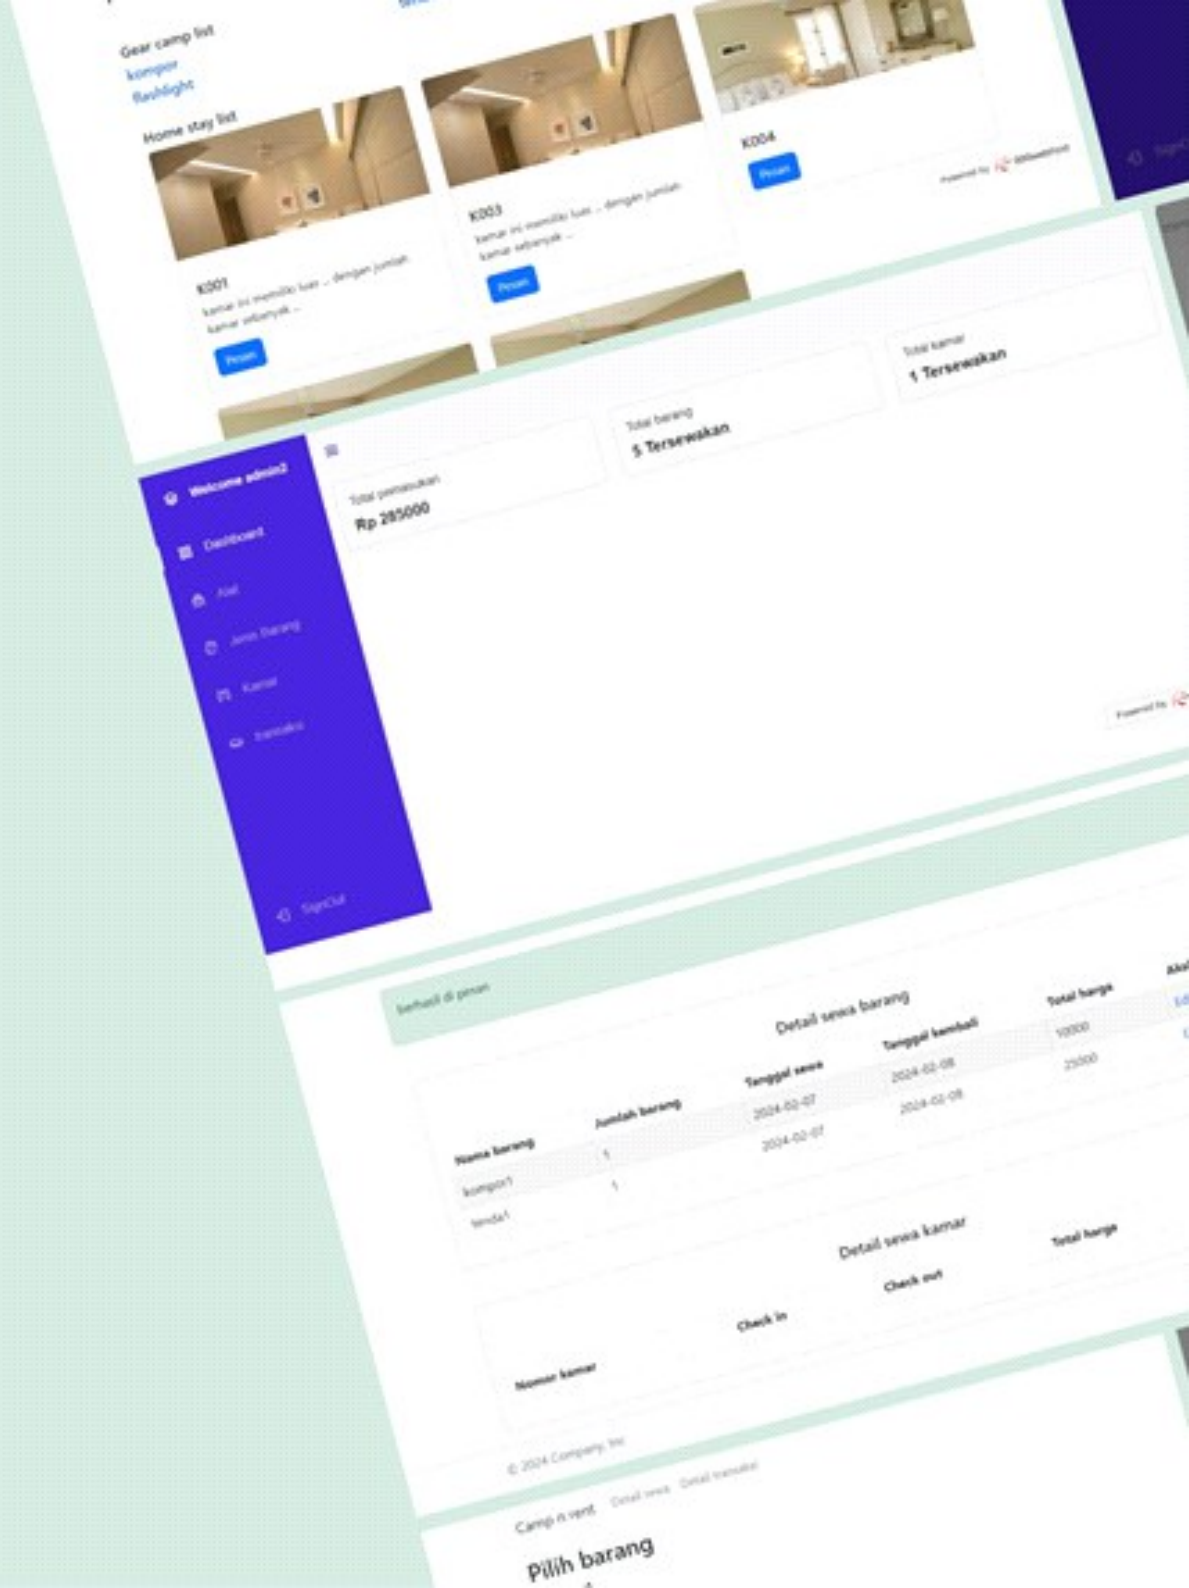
Gear camp list
kompor
flashlight
Home stay list
K001
kamar ini memiliki luas ... dengan jumlah kamar sebanyak ...
Pesan
K003
kamar ini memiliki luas ... dengan jumlah kamar sebanyak ...
Pesan
K004
Pesan
Powered by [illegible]
SignOut

Welcome admin2
Dashboard
Alat
Jenis barang
Kamar
transaksi
SignOut
Total pemasukan
Rp 285000
Total barang
5 Tersewakan
Total kamar
1 Tersewakan
Powered by

berhasil di pesan
Detail sewa barang

| Nama barang | Jumlah barang | Tanggal sewa | Tanggal kembali | Total harga | Aksi |
|---|---|---|---|---|---|
| kompor1 | 1 | 2024-02-07 | 2024-02-08 | 10000 | Ed |
| tenda1 | 1 | 2024-02-07 | 2024-02-08 | 25000 | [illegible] |

Detail sewa kamar

| Nomor kamar | Check in | Check out | Total harga |
|---|---|---|---|

© 2024 Company, Inc

Camp n rent Detail sewa Detail transaksi
Pilih barang